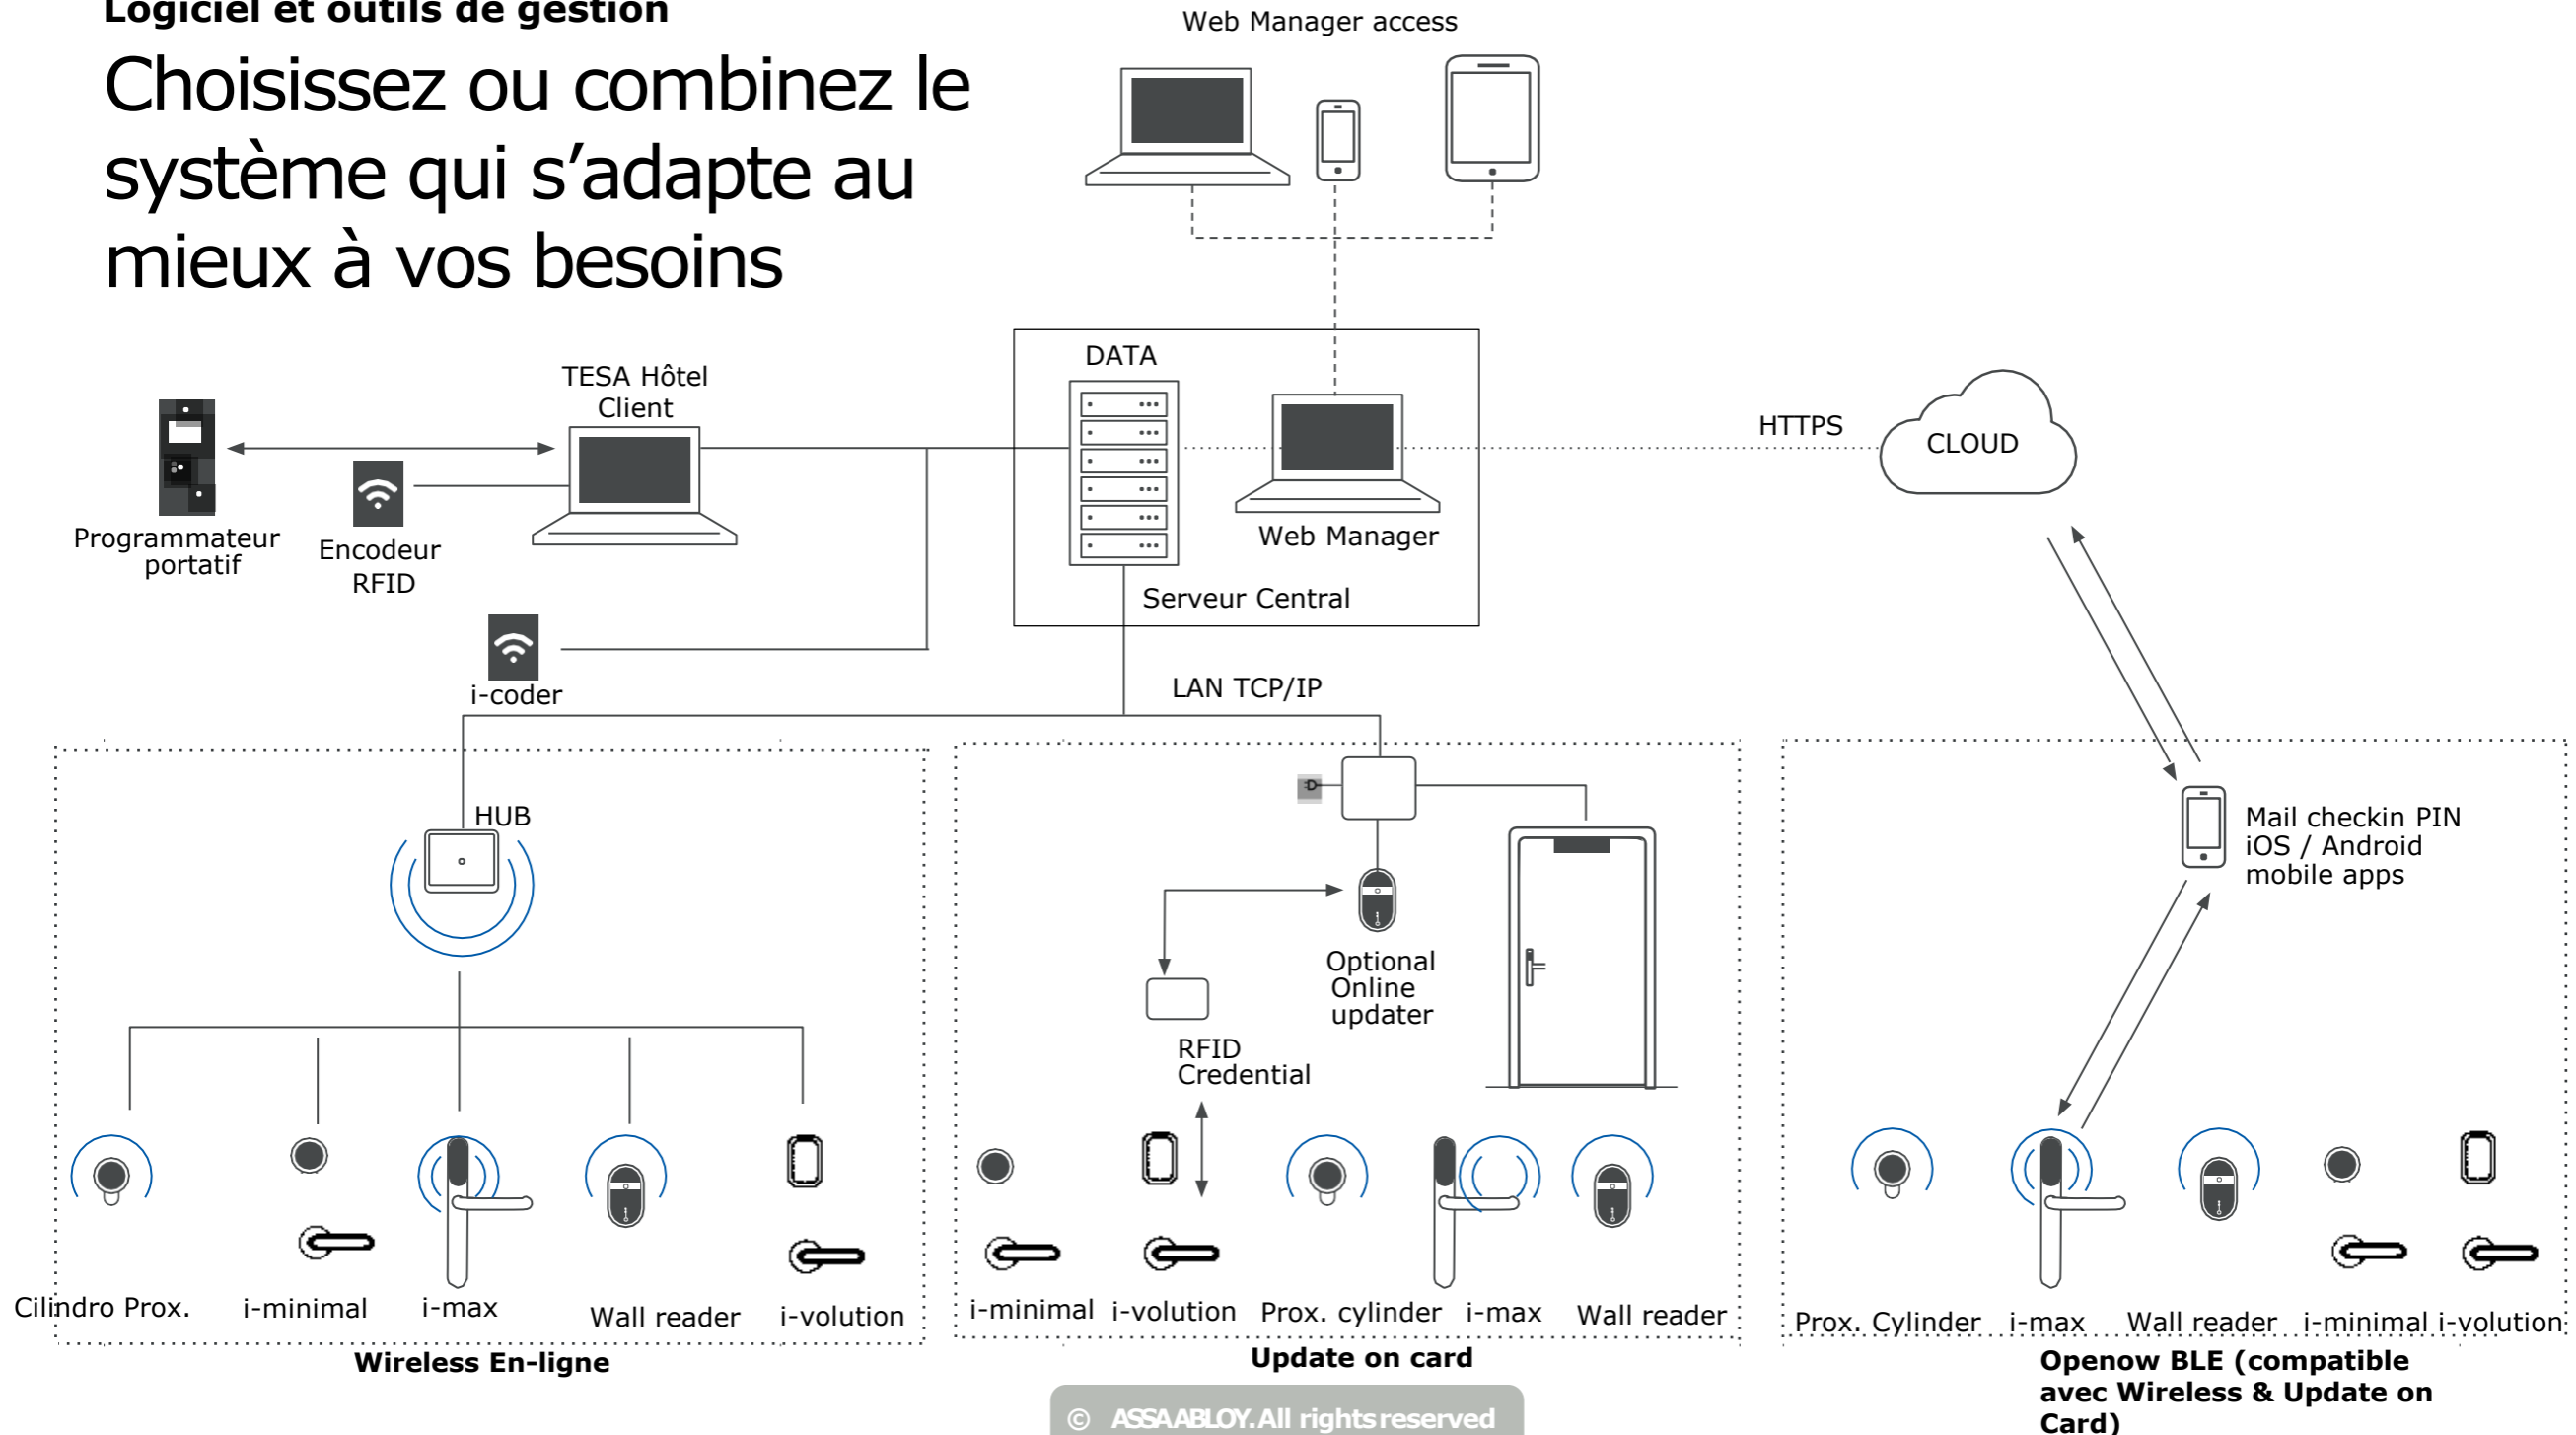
Logiciel et outils de gestion

Choisissez ou combinez le système qui s'adapte au mieux à vos besoins

Web Manager access

DATA

TESA Hôtel Client

HTTPS

CLOUD

Programmateur portatif

Encodeur RFID

Web Manager

Serveur Central

i-coder

LAN TCP/IP

HUB

Optional Online updater

RFID Credential

Mail checkin PIN iOS / Android mobile apps

Cilindro Prox.

i-minimal

i-max

Wall reader

i-volution

i-minimal

i-volution

Prox. cylinder

i-max

Wall reader

Prox. Cylinder

i-max

Wall reader

i-minimal

i-volution

Wireless En-ligne

Update on card

Openow BLE (compatible avec Wireless & Update on Card)

© ASSA ABLOY. All rights reserved